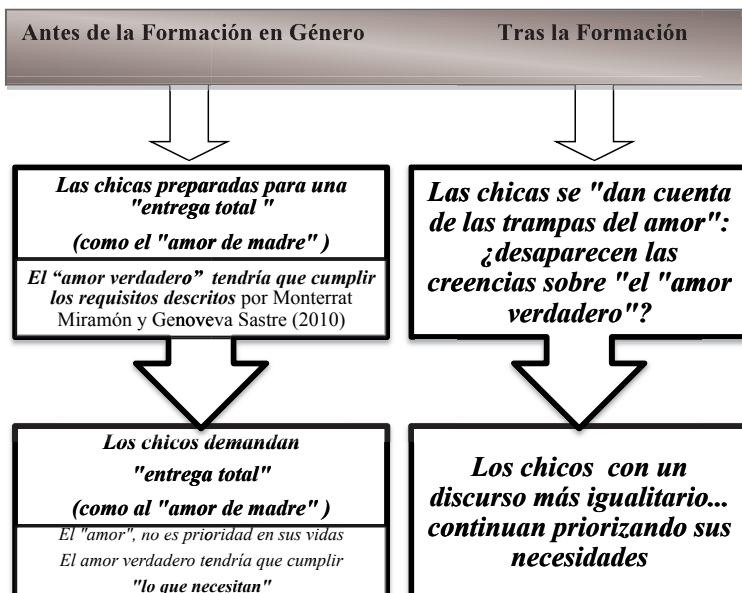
Antes de la Formación en Género

Tras la Formación

Las chicas preparadas para una "entrega total "

(como el "amor de madre" )

El "amor verdadero" tendría que cumplir los requisitos descritos por Monterrat Miramón y Genoveva Sastre (2010)

Las chicas se "dan cuenta de las trampas del amor": ¿desaparecen las creencias sobre "el "amor verdadero"?

Los chicos demandan

"entrega total"

(como al "amor de madre" )

El "amor", no es prioridad en sus vidas

El amor verdadero tendría que cumplir

"lo que necesitan"

Los chicos con un discurso más igualitario... continuan priorizando sus necesidades